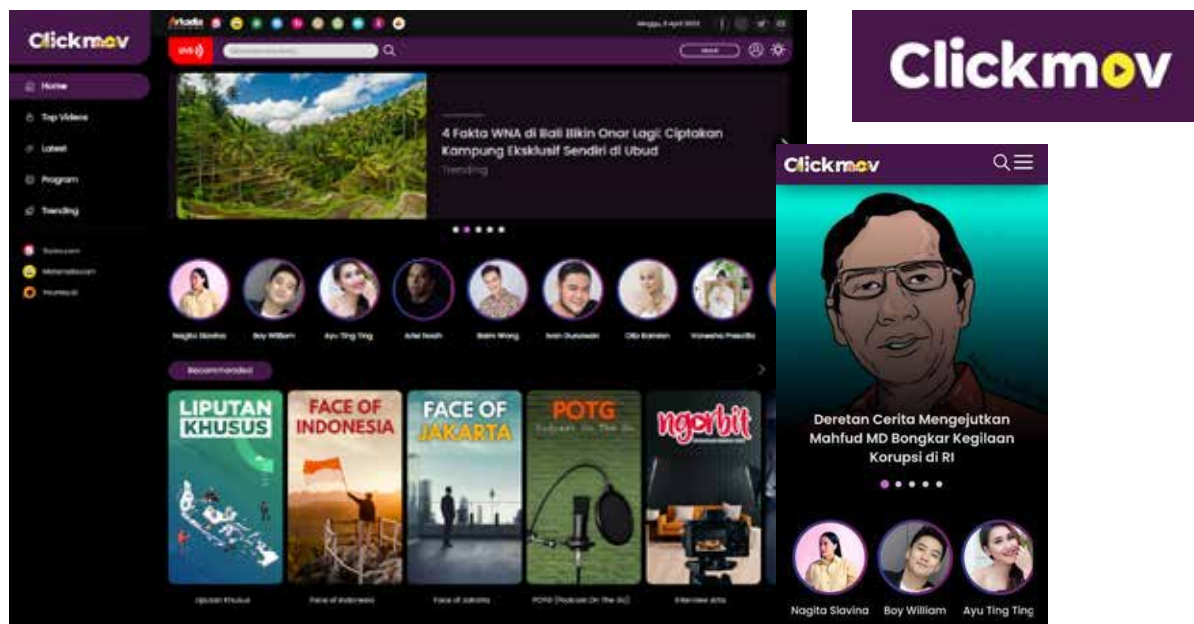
Clickmov

Home
Top Videos
Latest
Program
Trending

Artiskita

LIVE

4 Fakta WNA di Bali Bikin Onar Lagi: Ciptakan Kampung Eksklusif Sendiri di Ubud
Trending

Nagita Slavina
Boy William
Ayu Ting Ting
Ariel Noah
Raim Wong
Ivan Gunawan
Olla Ramlan
Vanesha Prescilla

Recommended

LIPUTAN KHUSUS
FACE OF INDONESIA
FACE OF JAKARTA
POTG
ngorbit

Liputan Khusus
Face of Indonesia
Face of Jakarta
POTG (Podcast On The Go)
Interview Artis

Clickmov

Clickmov

Deretan Cerita Mengejutkan Mahfud MD Bongkar Kegilaan Korupsi di RI

Nagita Slavina
Boy William
Ayu Ting Ting